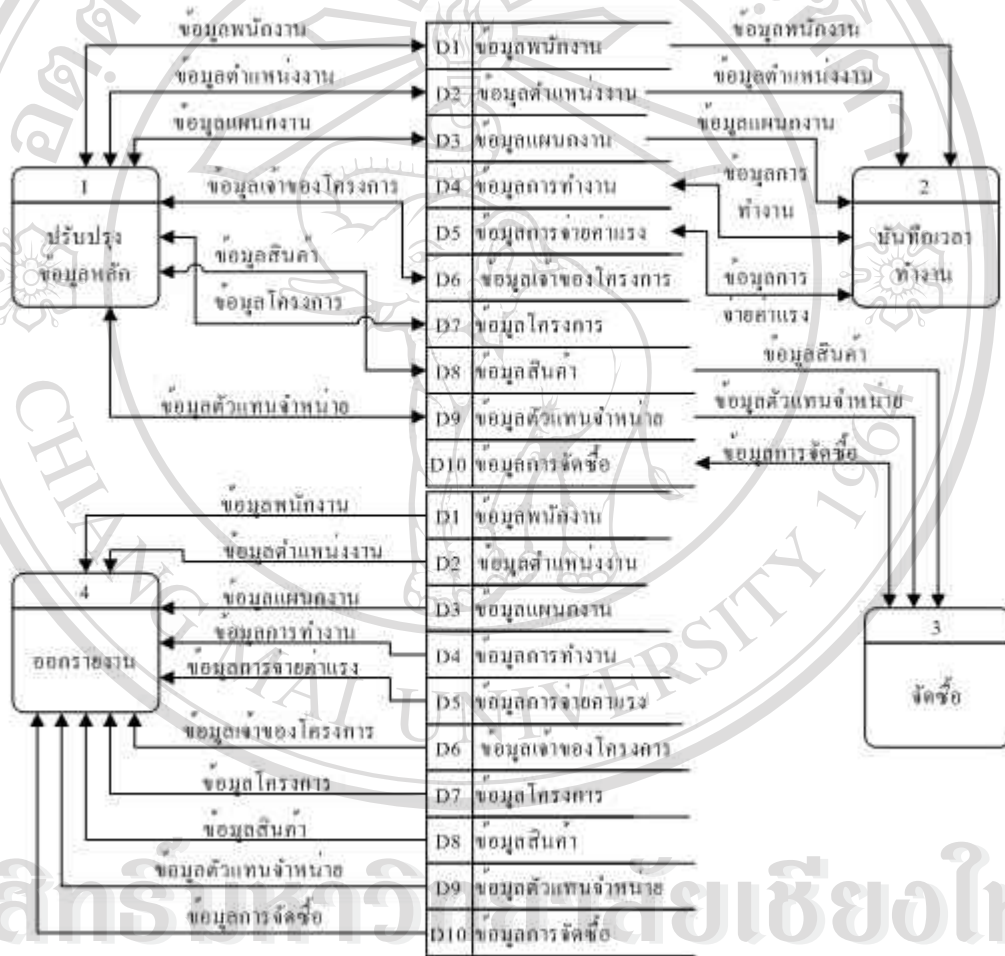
ข้อมูลพนักงาน
D1 ข้อมูลพนักงาน
ข้อมูลพนักงาน
ข้อมูลตำแหน่งงาน
D2 ข้อมูลตำแหน่งงาน
ข้อมูลตำแหน่งงาน
ข้อมูลแผนกงาน
D3 ข้อมูลแผนกงาน
ข้อมูลแผนกงาน
1
ปรับปรุงข้อมูลหลัก
ข้อมูลเจ้าของโครงการ
D4 ข้อมูลการทำงาน
ข้อมูลการทำงาน
2
บันทึกเวลาทำงาน
D5 ข้อมูลการจ่ายค่าแรง
ข้อมูลสินค้า
ข้อมูลโครงการ
D6 ข้อมูลเจ้าของโครงการ
ข้อมูลการจ่ายค่าแรง
D7 ข้อมูลโครงการ
ข้อมูลสินค้า
D8 ข้อมูลสินค้า
ข้อมูลตัวแทนจำหน่าย
D9 ข้อมูลตัวแทนจำหน่าย
ข้อมูลตัวแทนจำหน่าย
D10 ข้อมูลการจัดซื้อ
ข้อมูลการจัดซื้อ
ข้อมูลพนักงาน
D1 ข้อมูลพนักงาน
ข้อมูลตำแหน่งงาน
D2 ข้อมูลตำแหน่งงาน
4
ออกรายงาน
ข้อมูลแผนกงาน
D3 ข้อมูลแผนกงาน
ข้อมูลการทำงาน
D4 ข้อมูลการทำงาน
ข้อมูลการจ่ายค่าแรง
D5 ข้อมูลการจ่ายค่าแรง
3
จัดซื้อ
ข้อมูลเจ้าของโครงการ
D6 ข้อมูลเจ้าของโครงการ
ข้อมูลโครงการ
D7 ข้อมูลโครงการ
ข้อมูลสินค้า
D8 ข้อมูลสินค้า
ข้อมูลตัวแทนจำหน่าย
D9 ข้อมูลตัวแทนจำหน่าย
ข้อมูลการจัดซื้อ
D10 ข้อมูลการจัดซื้อ
CHIANG MAI UNIVERSITY
ลิขสิทธิ์มหาวิทยาลัยเชียงใหม่